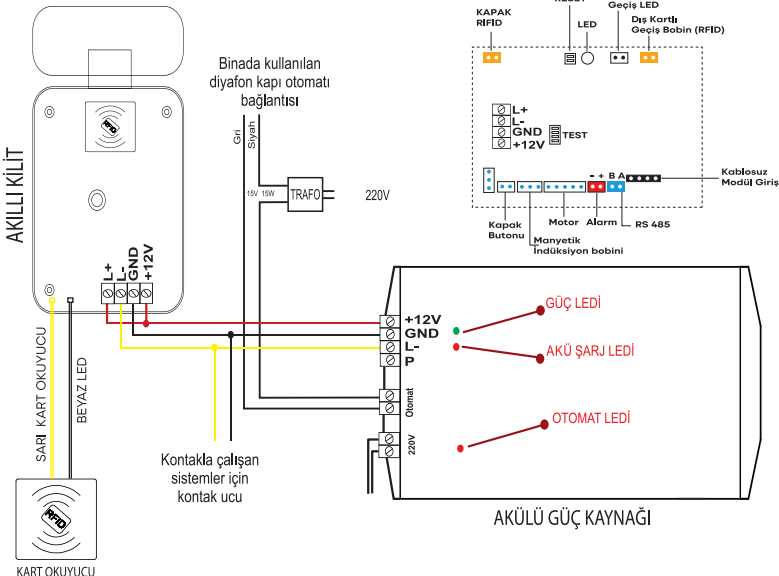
AKILLI KİLİT

RFID

L+
L-
GND
+12V

SARI KART OKUYUCU
BEYAZ LED

RFID

KART OKUYUCU

Binada kullanılan diyafon kapı otomatı bağlantısı

Gri
Siyah

15V 15W
TRAFO
220V

Kontakla çalışan sistemler için kontak ucu

KAPAK RFID
RESET
LED
Geçiş LED
Dış Kartlı Geçiş Bobin (RFID)

L+
L-
GND
+12V
TEST

- +
B A
Kablosuz Modül Giriş

Kapak Butonu
Manyetik İndüksiyon bobini
Motor
Alarm
RS 485

+12V
GND
L-
P
Otomat
220V

GÜÇ LEDİ
AKÜ ŞARJ LEDİ
OTOMAT LEDİ

AKÜLÜ GÜÇ KAYNAĞI